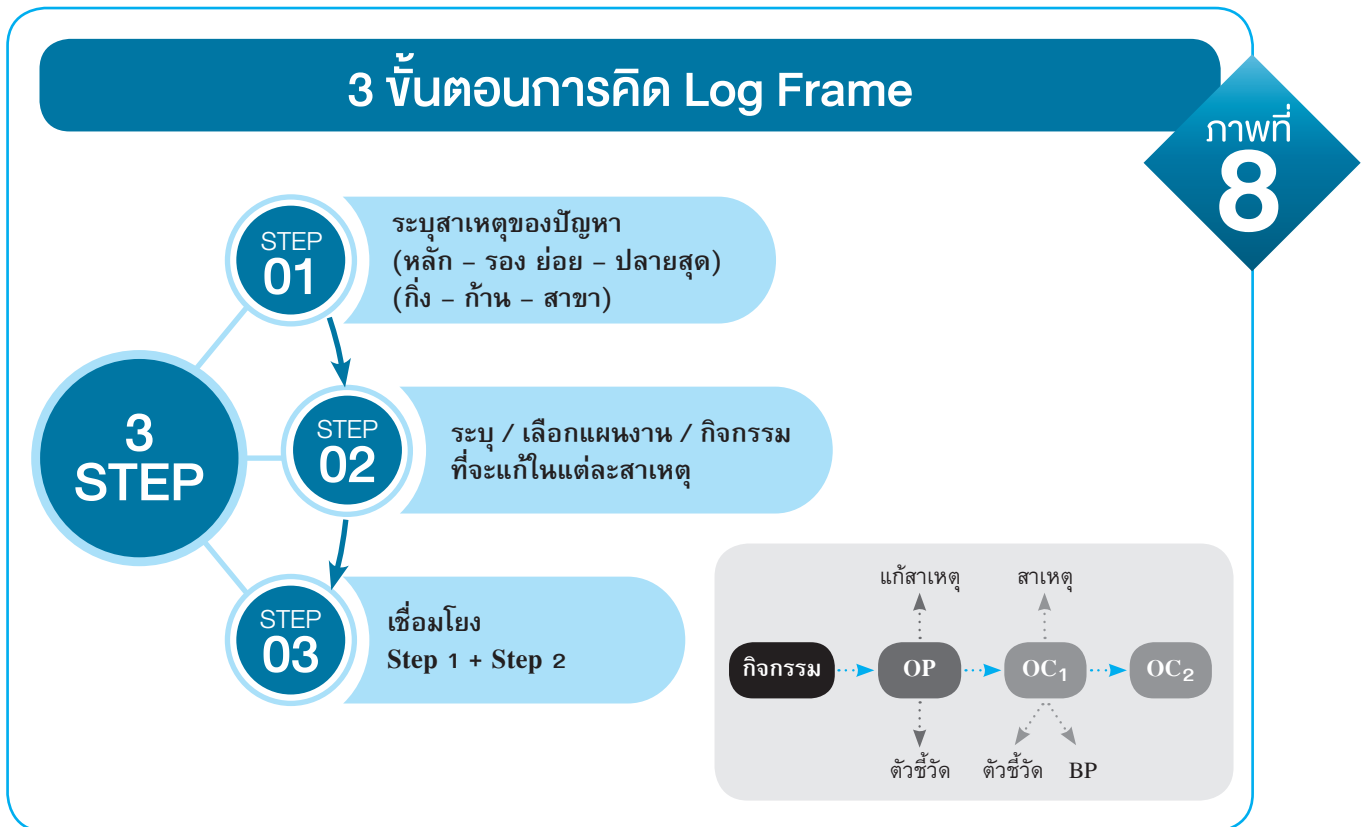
3 ขั้นตอนการคิด Log Frame

ภาพที่ 8

3 STEP

STEP 01
ระบุสาเหตุของปัญหา
(หลัก – รอง ย่อย – ปลายสุด)
(กิ่ง – ก้าน – สาขา)

STEP 02
ระบุ / เลือกแผนงาน / กิจกรรม
ที่จะแก้ในแต่ละสาเหตุ

STEP 03
เชื่อมโยง
Step 1 + Step 2

แก้สาเหตุ
สาเหตุ
กิจกรรม
OP
$OC_1$
$OC_2$
ตัวชี้วัด
ตัวชี้วัด
BP